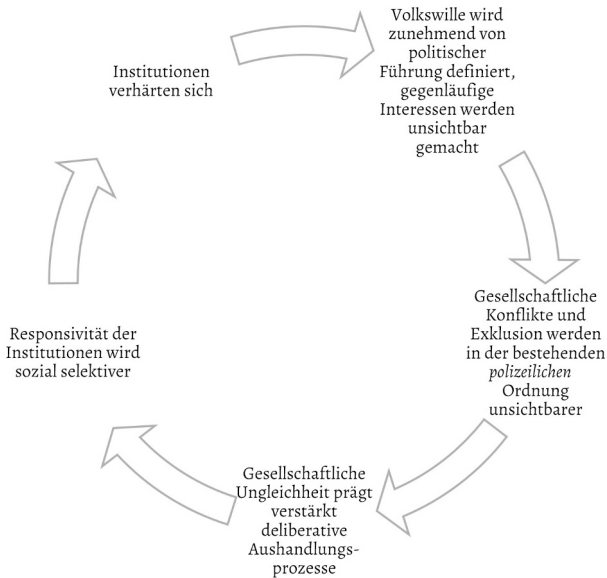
Volkswille wird zunehmend von politischer Führung definiert, gegenläufige Interessen werden unsichtbar gemacht

Gesellschaftliche Konflikte und Exklusion werden in der bestehenden *polizeilichen* Ordnung unsichtbarer

Gesellschaftliche Ungleichheit prägt verstärkt deliberative Aushandlungs-prozesse

Responsivität der Institutionen wird sozial selektiver

Institutionen verhärten sich